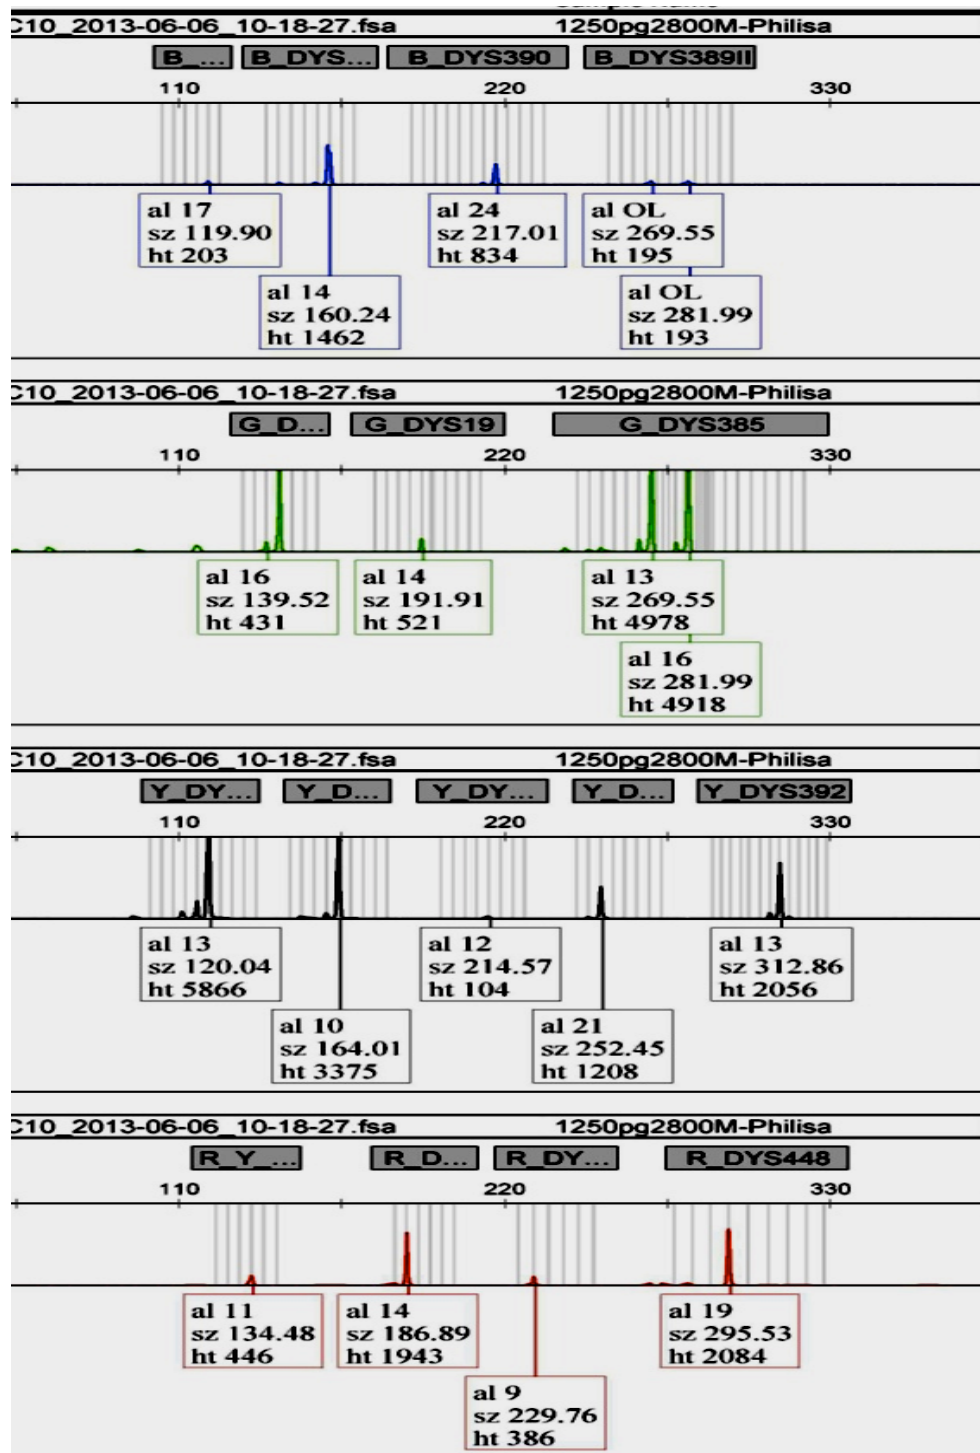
C10_2013-06-06_10-18-27.fsa 1250pg2800M-Philisa

B_... B_DYS... B_DYS390 B_DYS389II

110 220 330

al 17
sz 119.90
ht 203

al 24
sz 217.01
ht 834

al OL
sz 269.55
ht 195

al 14
sz 160.24
ht 1462

al OL
sz 281.99
ht 193

C10_2013-06-06_10-18-27.fsa 1250pg2800M-Philisa

G_D... G_DYS19 G_DYS385

110 220 330

al 16
sz 139.52
ht 431

al 14
sz 191.91
ht 521

al 13
sz 269.55
ht 4978

al 16
sz 281.99
ht 4918

C10_2013-06-06_10-18-27.fsa 1250pg2800M-Philisa

Y_DY... Y_D... Y_DY... Y_D... Y_DYS392

110 220 330

al 13
sz 120.04
ht 5866

al 12
sz 214.57
ht 104

al 13
sz 312.86
ht 2056

al 10
sz 164.01
ht 3375

al 21
sz 252.45
ht 1208

C10_2013-06-06_10-18-27.fsa 1250pg2800M-Philisa

R_Y_... R_D... R_DY... R_DYS448

110 220 330

al 11
sz 134.48
ht 446

al 14
sz 186.89
ht 1943

al 19
sz 295.53
ht 2084

al 9
sz 229.76
ht 386